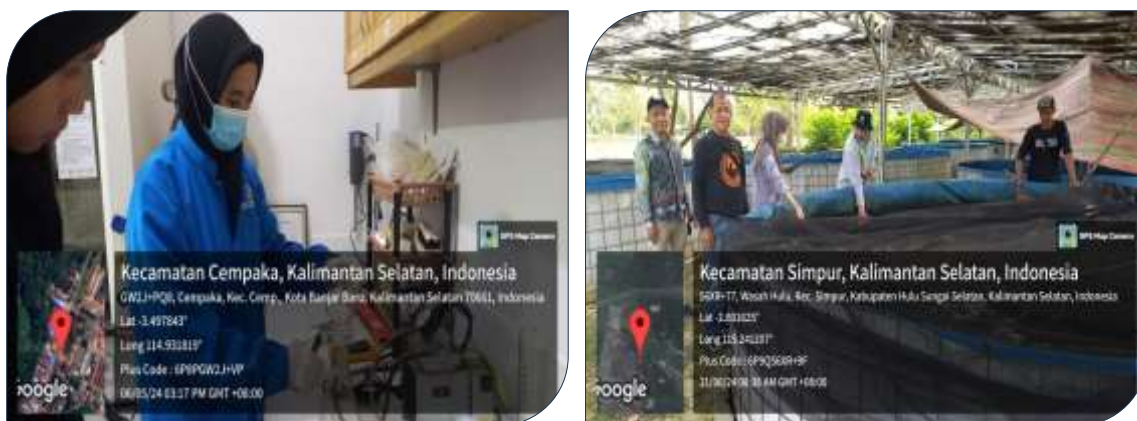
GPS Map Camera

Kecamatan Cempaka, Kalimantan Selatan, Indonesia

GW2J+PQ8, Cempaka, Kec. Cemp., Kota Banjar Baru, Kalimantan Selatan 70661, Indonesia

Lat -3.497843°

Long 114.931819°

Plus Code : 6P9PGW2J+VP

06/05/24 03:17 PM GMT +08:00

Google

GPS Map Camera

Kecamatan Simpur, Kalimantan Selatan, Indonesia

56XR+77, Wasah Hulu, Kec. Simpur, Kabupaten Hulu Sungai Selatan, Kalimantan Selatan, Indonesia

Lat -2.801025°

Long 115.241107°

Plus Code : 6P9Q56XR+9F

31/05/24 09:38 AM GMT +08:00

Google